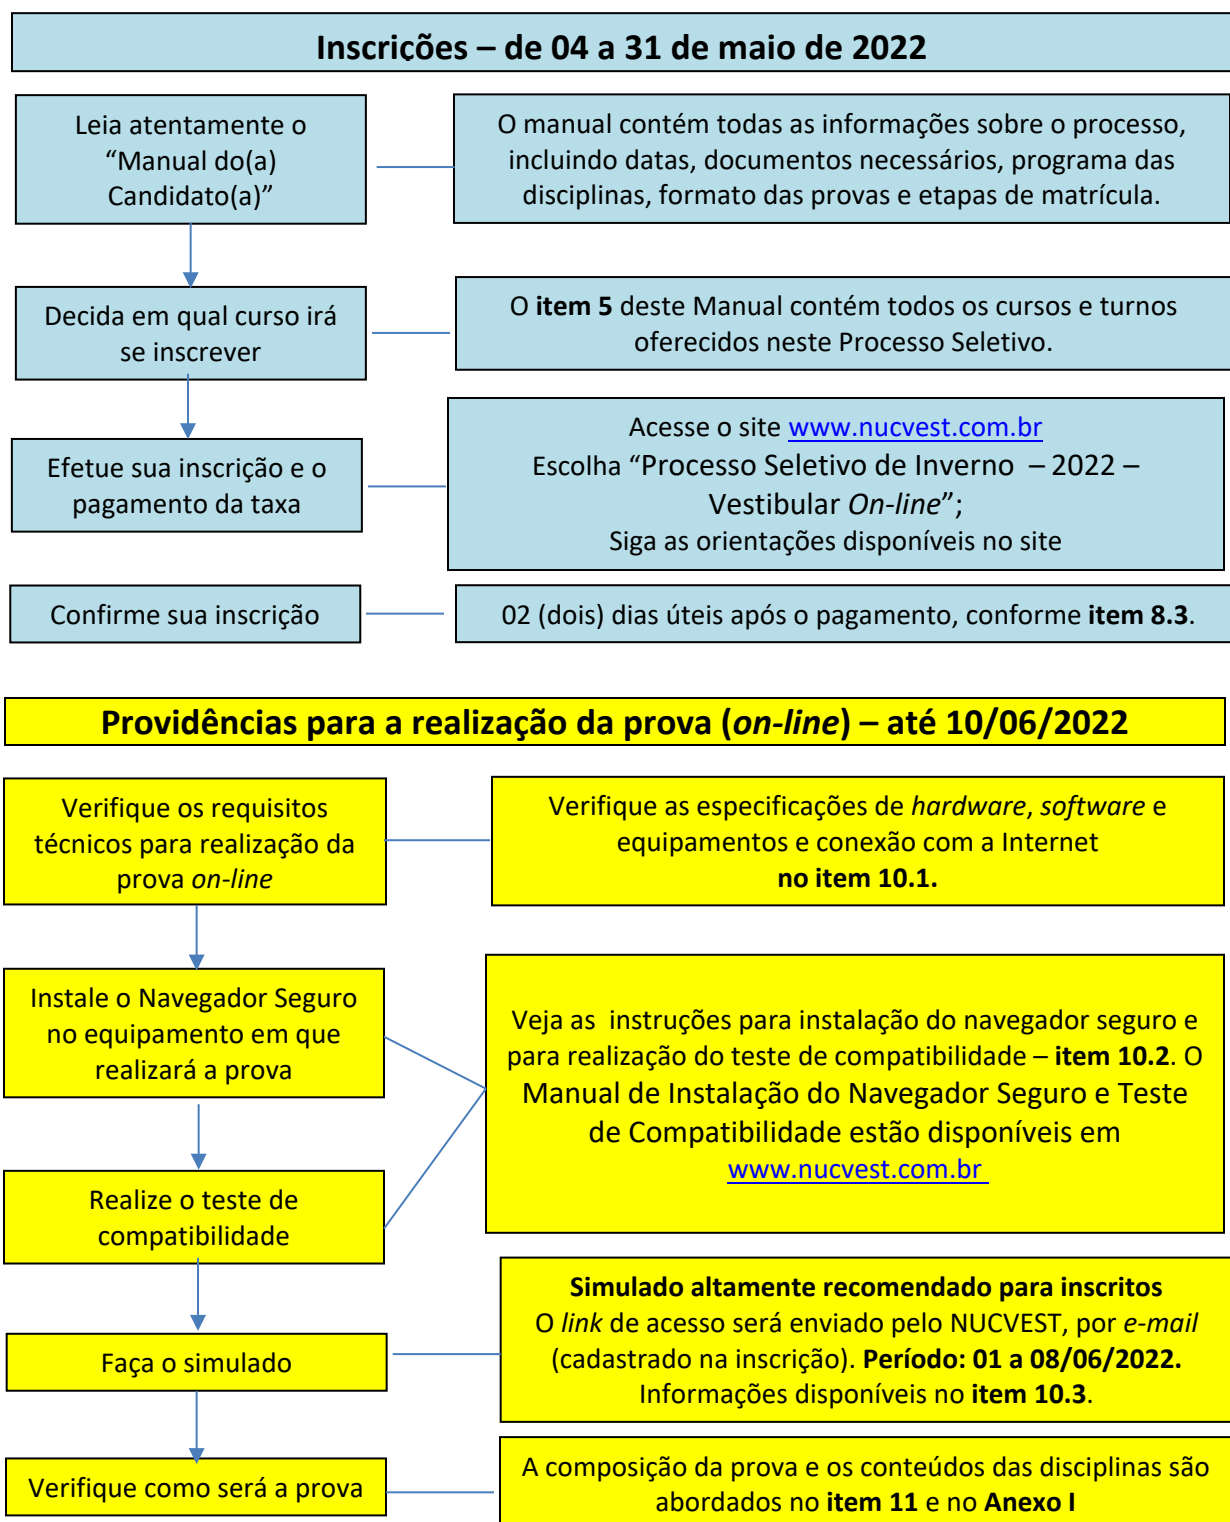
Inscrições – de 04 a 31 de maio de 2022

Leia atentamente o "Manual do(a) Candidato(a)"

O manual contém todas as informações sobre o processo, incluindo datas, documentos necessários, programa das disciplinas, formato das provas e etapas de matrícula.

Decida em qual curso irá se inscrever

O item 5 deste Manual contém todos os cursos e turnos oferecidos neste Processo Seletivo.

Efetue sua inscrição e o pagamento da taxa

Acesse o site www.nucvest.com.br
Escolha "Processo Seletivo de Inverno – 2022 – Vestibular On-line";
Siga as orientações disponíveis no site

Confirme sua inscrição

02 (dois) dias úteis após o pagamento, conforme item 8.3.

Providências para a realização da prova (on-line) – até 10/06/2022

Verifique os requisitos técnicos para realização da prova on-line

Verifique as especificações de hardware, software e equipamentos e conexão com a Internet no item 10.1.

Instale o Navegador Seguro no equipamento em que realizará a prova

Veja as instruções para instalação do navegador seguro e para realização do teste de compatibilidade – item 10.2. O Manual de Instalação do Navegador Seguro e Teste de Compatibilidade estão disponíveis em www.nucvest.com.br

Realize o teste de compatibilidade

Faça o simulado

Simulado altamente recomendado para inscritos
O link de acesso será enviado pelo NUCVEST, por e-mail (cadastrado na inscrição). Período: 01 a 08/06/2022. Informações disponíveis no item 10.3.

Verifique como será a prova

A composição da prova e os conteúdos das disciplinas são abordados no item 11 e no Anexo I